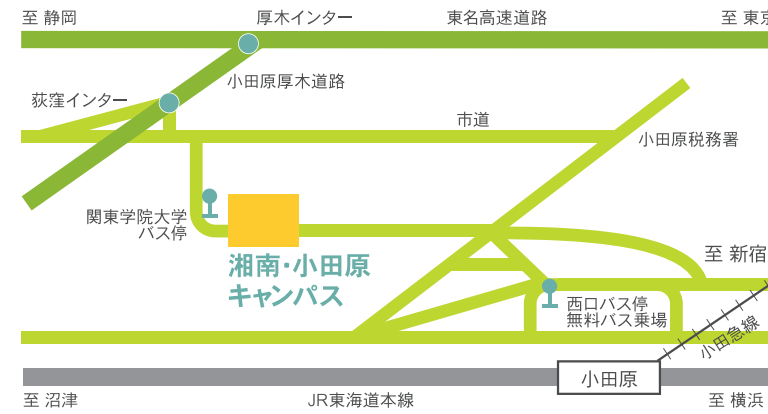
至 静岡

厚木インター

東名高速道路

至 東京

小田原厚木道路

荻窪インター

市道

小田原税務署

関東学院大学
バス停

湘南・小田原
キャンパス

至 新宿

西口バス停
無料バス乗場

小田急線

小田原

至 沼津

JR東海道本線

至 横浜